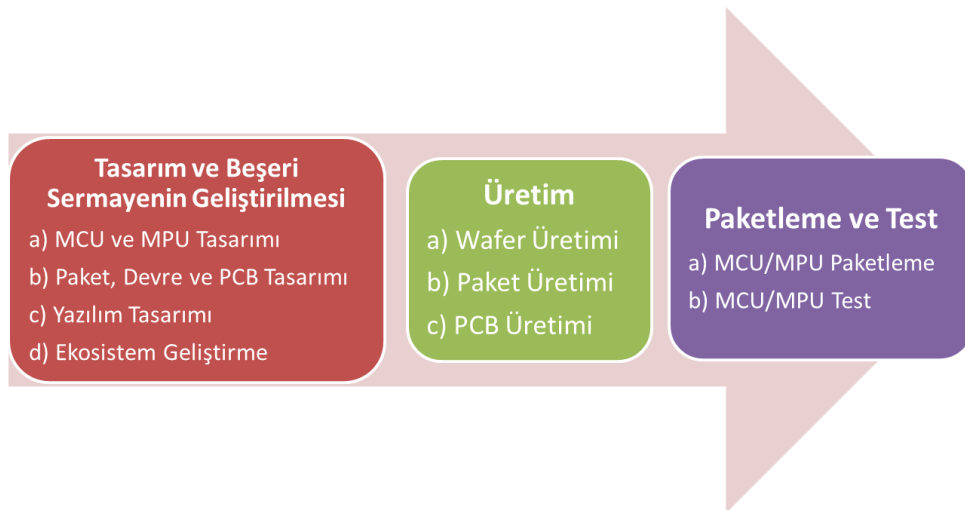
Tasarım ve Beşeri Sermayenin Geliştirilmesi

a) MCU ve MPU Tasarımı
b) Paket, Devre ve PCB Tasarımı
c) Yazılım Tasarımı
d) Ekosistem Geliştirme

Üretim

a) Wafer Üretimi
b) Paket Üretimi
c) PCB Üretimi

Paketleme ve Test

a) MCU/MPU Paketleme
b) MCU/MPU Test